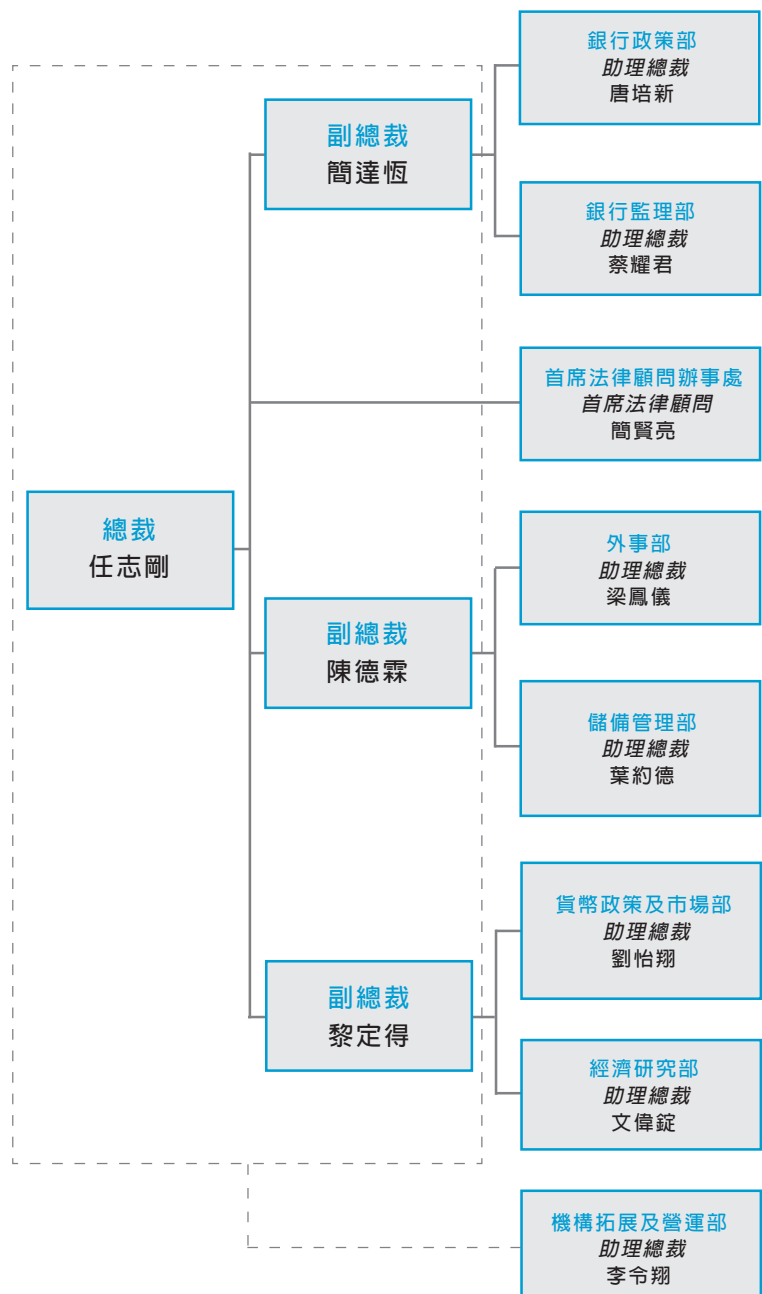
總裁
任志剛

副總裁
簡達恒

銀行政策部
助理總裁
唐培新

銀行監理部
助理總裁
蔡耀君

首席法律顧問辦事處
首席法律顧問
簡賢亮

副總裁
陳德霖

外事部
助理總裁
梁鳳儀

儲備管理部
助理總裁
葉約德

副總裁
黎定得

貨幣政策及市場部
助理總裁
劉怡翔

經濟研究部
助理總裁
文偉鋌

機構拓展及營運部
助理總裁
李令翔